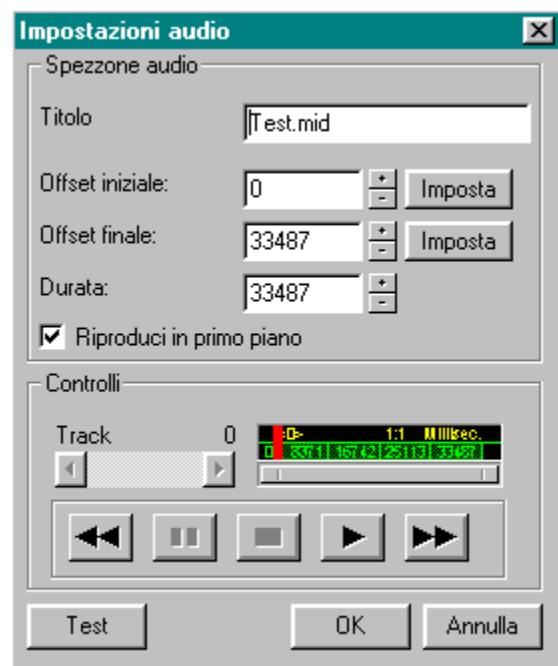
Impostazioni audio

Spezzone audio

Titolo
Test.mid

Offset iniziale:
0
+
-
Imposta

Offset finale:
33487
+
-
Imposta

Durata:
33487
+
-

Riproduci in primo piano

Controlli

Track
0

0> 1:1 Millisec.
0 8371 16742 25113 33487

Test
OK
Annulla